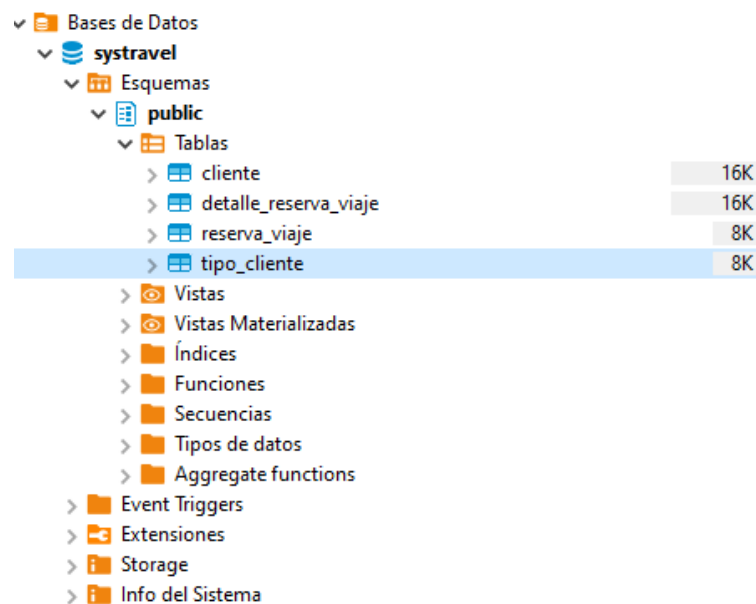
Bases de Datos
systravel
Esquemas
public
Tablas
cliente 16K
detalle_reserva_viaje 16K
reserva_viaje 8K
tipo_cliente 8K
Vistas
Vistas Materializadas
Índices
Funciones
Secuencias
Tipos de datos
Aggregate functions
Event Triggers
Extensiones
Storage
Info del Sistema